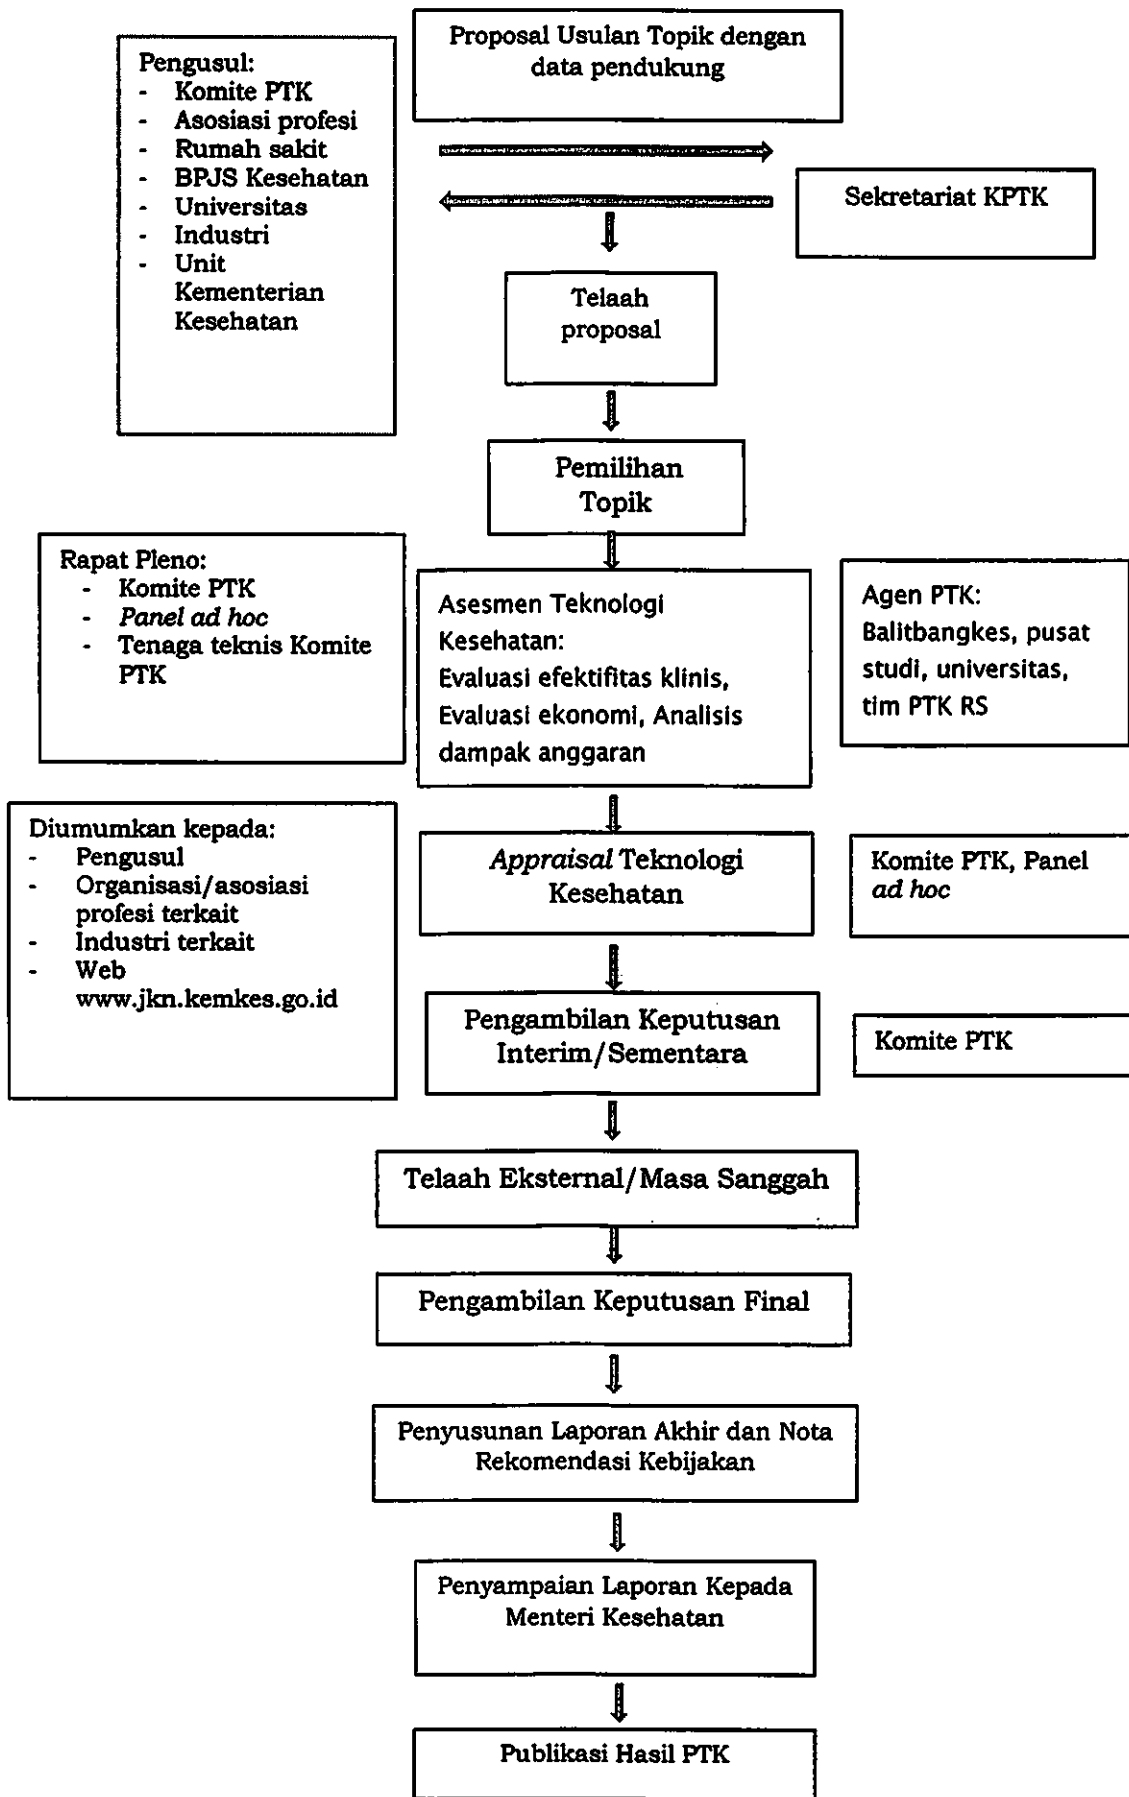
Pengusul:
- Komite PTK
- Asosiasi profesi
- Rumah sakit
- BPJS Kesehatan
- Universitas
- Industri
- Unit Kementerian Kesehatan

Proposal Usulan Topik dengan data pendukung

Sekretariat KPTK

Telaah proposal

Pemilihan Topik

Rapat Pleno:
- Komite PTK
- *Panel ad hoc*
- Tenaga teknis Komite PTK

Asesmen Teknologi Kesehatan:
Evaluasi efektifitas klinis, Evaluasi ekonomi, Analisis dampak anggaran

Agen PTK:
Balitbangkes, pusat studi, universitas, tim PTK RS

Diumumkan kepada:
- Pengusul
- Organisasi/asosiasi profesi terkait
- Industri terkait
- Web www.jkn.kemkes.go.id

*Appraisal* Teknologi Kesehatan

Komite PTK, Panel *ad hoc*

Pengambilan Keputusan Interim/Sementara

Komite PTK

Telaah Eksternal/Masa Sanggah

Pengambilan Keputusan Final

Penyusunan Laporan Akhir dan Nota Rekomendasi Kebijakan

Penyampaian Laporan Kepada Menteri Kesehatan

Publikasi Hasil PTK